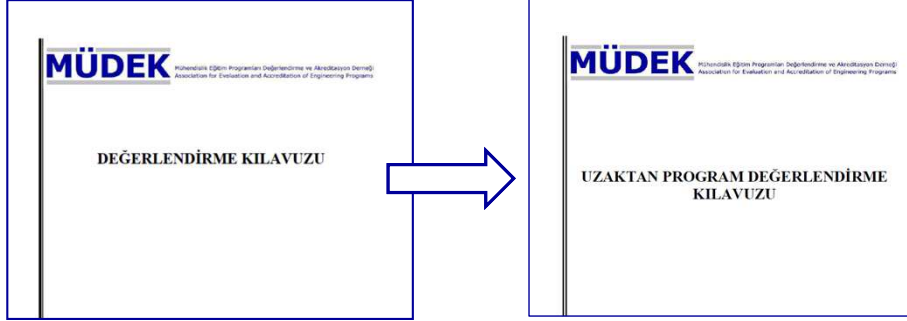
MÜDEK Mühendislik Eğitim Programları Değerlendirme ve Akreditasyon Derneği Association for Evaluation and Accreditation of Engineering Programs

DEĞERLENDİRME KILAVUZU

MÜDEK Mühendislik Eğitim Programları Değerlendirme ve Akreditasyon Derneği Association for Evaluation and Accreditation of Engineering Programs

UZAKTAN PROGRAM DEĞERLENDİRME KILAVUZU